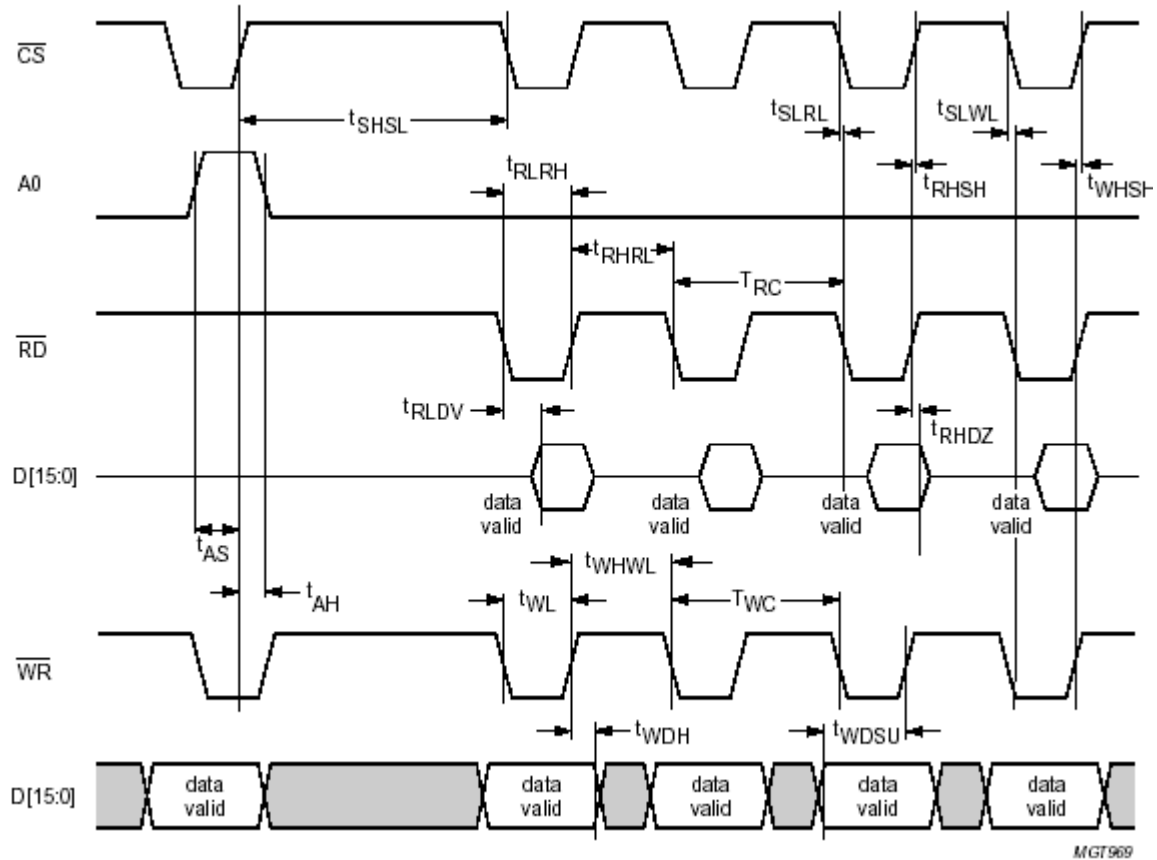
$\overline{CS}$

$t_{SHSL}$

$t_{SLRL}$

$t_{SLWL}$

A0

$t_{RLRH}$

$t_{RHSH}$

$t_{WHSH}$

$t_{RHRL}$

$T_{RC}$

$\overline{RD}$

$t_{RLDV}$

$t_{RHDZ}$

D[15:0]

data valid

data valid

data valid

data valid

$t_{AS}$

$t_{WHWL}$

$t_{AH}$

$t_{WL}$

$T_{WC}$

$\overline{WR}$

$t_{WDH}$

$t_{WDSU}$

D[15:0]

data valid

data valid

data valid

data valid

data valid

MGT969